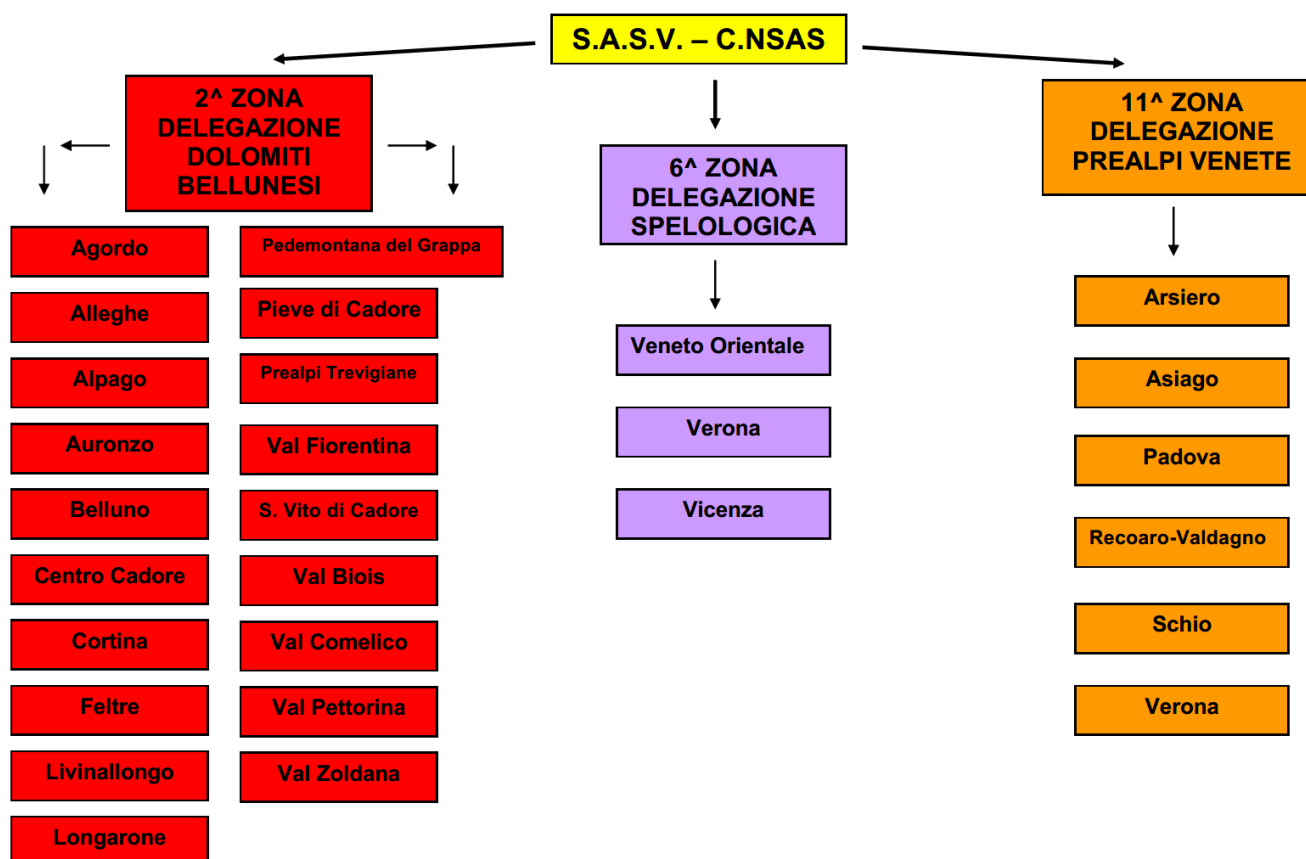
S.A.S.V. – C.NSAS

2^ ZONA DELEGAZIONE DOLOMITI BELLUNESI

Agordo

Alleghe

Alpago

Auronzo

Belluno

Centro Cadore

Cortina

Feltre

Livinallongo

Longarone

Pedemontana del Grappa

Pieve di Cadore

Prealpi Trevigiane

Val Fiorentina

S. Vito di Cadore

Val Biois

Val Comelico

Val Pettorina

Val Zoldana

6^ ZONA DELEGAZIONE SPELOLOGICA

Veneto Orientale

Verona

Vicenza

11^ ZONA DELEGAZIONE PREALPI VENETE

Arsiero

Asiago

Padova

Recoaro-Valdagno

Schio

Verona